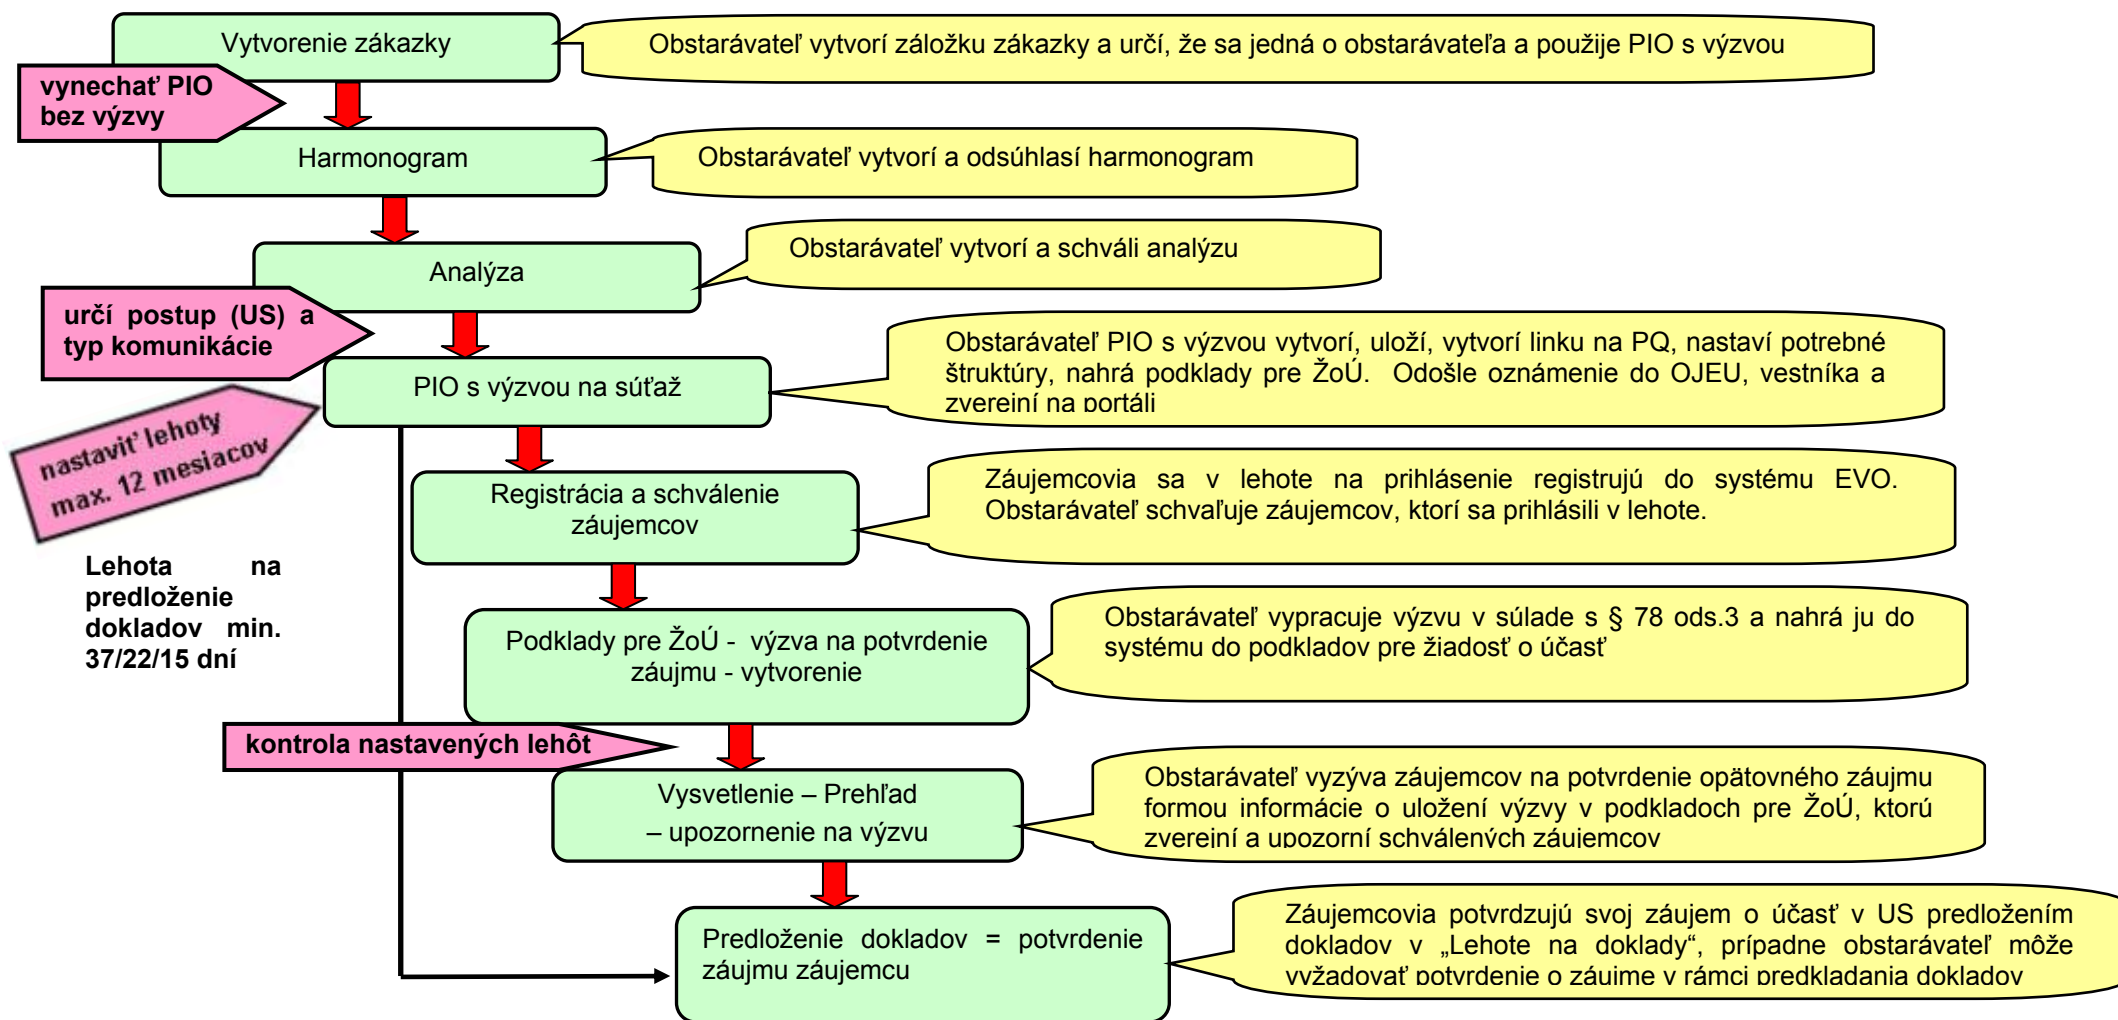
Vytvorenie zákazky

Obstarávateľ vytvorí záložku zákazky a určí, že sa jedná o obstarávateľa a použije PIO s výzvou

vynechať PIO bez výzvy

Harmonogram

Obstarávateľ vytvorí a odsúhlasí harmonogram

Analýza

Obstarávateľ vytvorí a schváli analýzu

určí postup (US) a typ komunikácie

PIO s výzvou na súťaž

Obstarávateľ PIO s výzvou vytvorí, uloží, vytvorí linku na PQ, nastaví potrebné štruktúry, nahrá podklady pre ŽoÚ. Odošle oznámenie do OJEU, vestníka a zverejní na portáli

nastaviť lehoty max. 12 mesiacov

Registrácia a schválenie záujemcov

Záujemcovia sa v lehote na prihlásenie registrujú do systému EVO. Obstarávateľ schvaľuje záujemcov, ktorí sa prihlásili v lehote.

Lehota na predloženie dokladov min. 37/22/15 dní

Podklady pre ŽoÚ - výzva na potvrdenie záujmu - vytvorenie

Obstarávateľ vypracuje výzvu v súlade s § 78 ods.3 a nahrá ju do systému do podkladov pre žiadosť o účasť

kontrola nastavených lehôt

Vysvetlenie – Prehľad – upozornenie na výzvu

Obstarávateľ vyzýva záujemcov na potvrdenie opätovného záujmu formou informácie o uložení výzvy v podkladoch pre ŽoÚ, ktorú zverejní a upozorní schválených záujemcov

Predloženie dokladov = potvrdenie záujmu záujemcu

Záujemcovia potvrdzujú svoj záujem o účasť v US predložením dokladov v „Lehote na doklady“, prípadne obstarávateľ môže vyžadovať potvrdenie o záujme v rámci predkladania dokladov